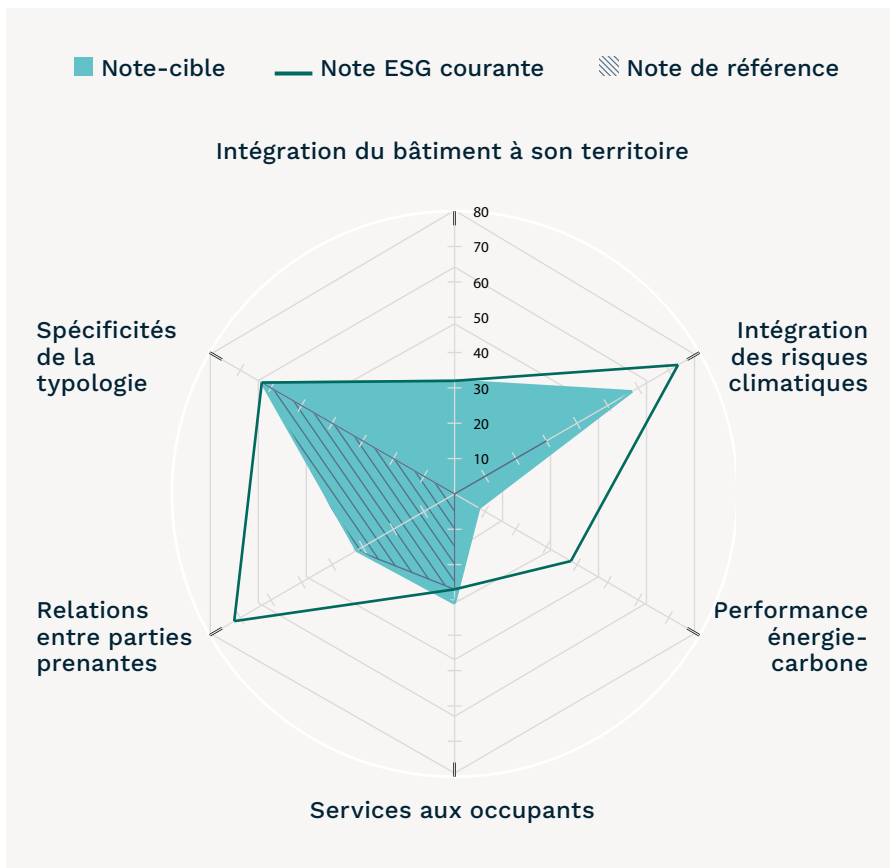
Note-cible
Note ESG courante
Note de référence

Intégration du bâtiment à son territoire

80
70
60
50
40
30
20
10

Spécificités de la typologie

Intégration des risques climatiques

Relations entre parties prenantes

Performance énergie-carbone

Services aux occupants